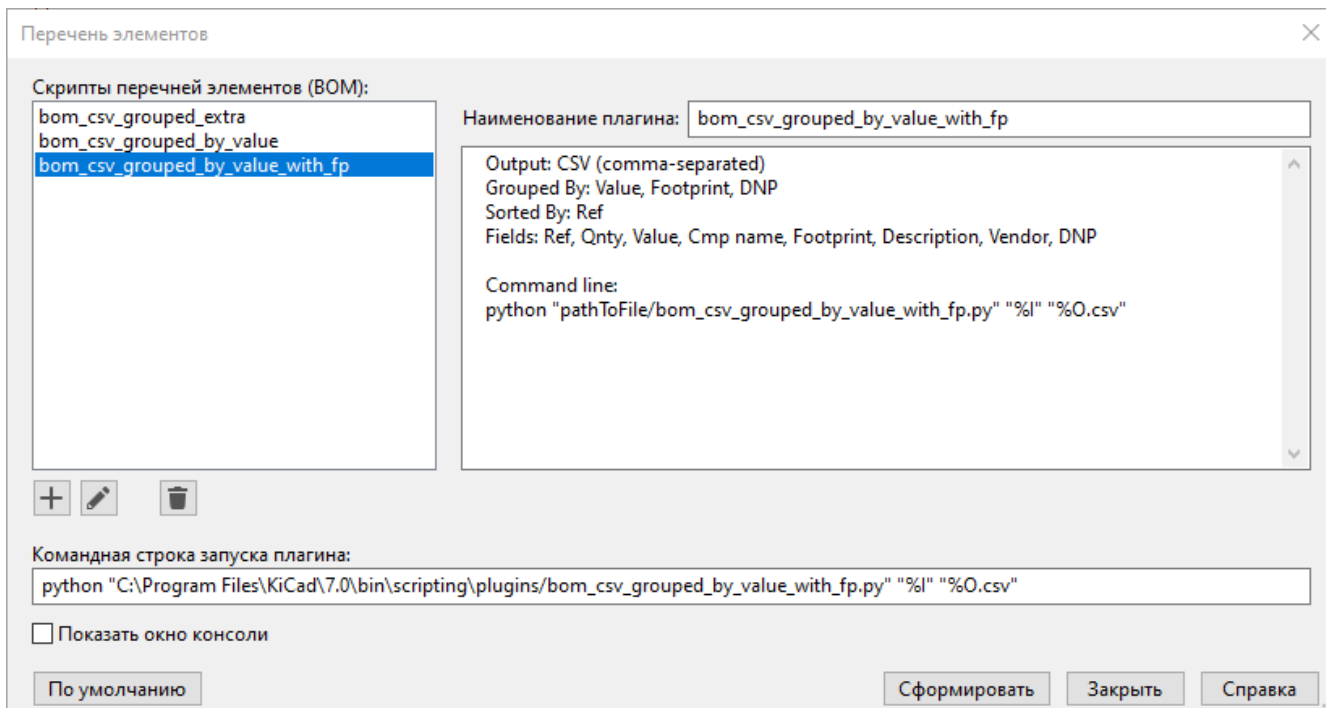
Перечень элементов

Скрипты перечней элементов (BOM):

bom_csv_grouped_extra
bom_csv_grouped_by_value
bom_csv_grouped_by_value_with_fp

Наименование плагина: bom_csv_grouped_by_value_with_fp

Output: CSV (comma-separated)
Grouped By: Value, Footprint, DNP
Sorted By: Ref
Fields: Ref, Qnty, Value, Cmp name, Footprint, Description, Vendor, DNP

Command line:
python "pathToFile/bom_csv_grouped_by_value_with_fp.py" "%I" "%O.csv"

Командная строка запуска плагина:

python "C:\Program Files\KiCad\7.0\bin\scripting\plugins/bom_csv_grouped_by_value_with_fp.py" "%I" "%O.csv"

Показать окно консоли

По умолчанию

Сформировать

Закрыть

Справка